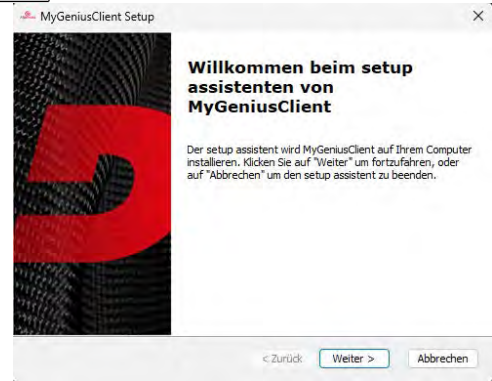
MyGeniusClient Setup

×

Willkommen beim setup assistenten von MyGeniusClient

Der setup assistent wird MyGeniusClient auf Ihrem Computer installieren. Klicken Sie auf "Weiter" um fortzufahren, oder auf "Abbrechen" um den setup assistent zu beenden.

< Zurück

Weiter >

Abbrechen